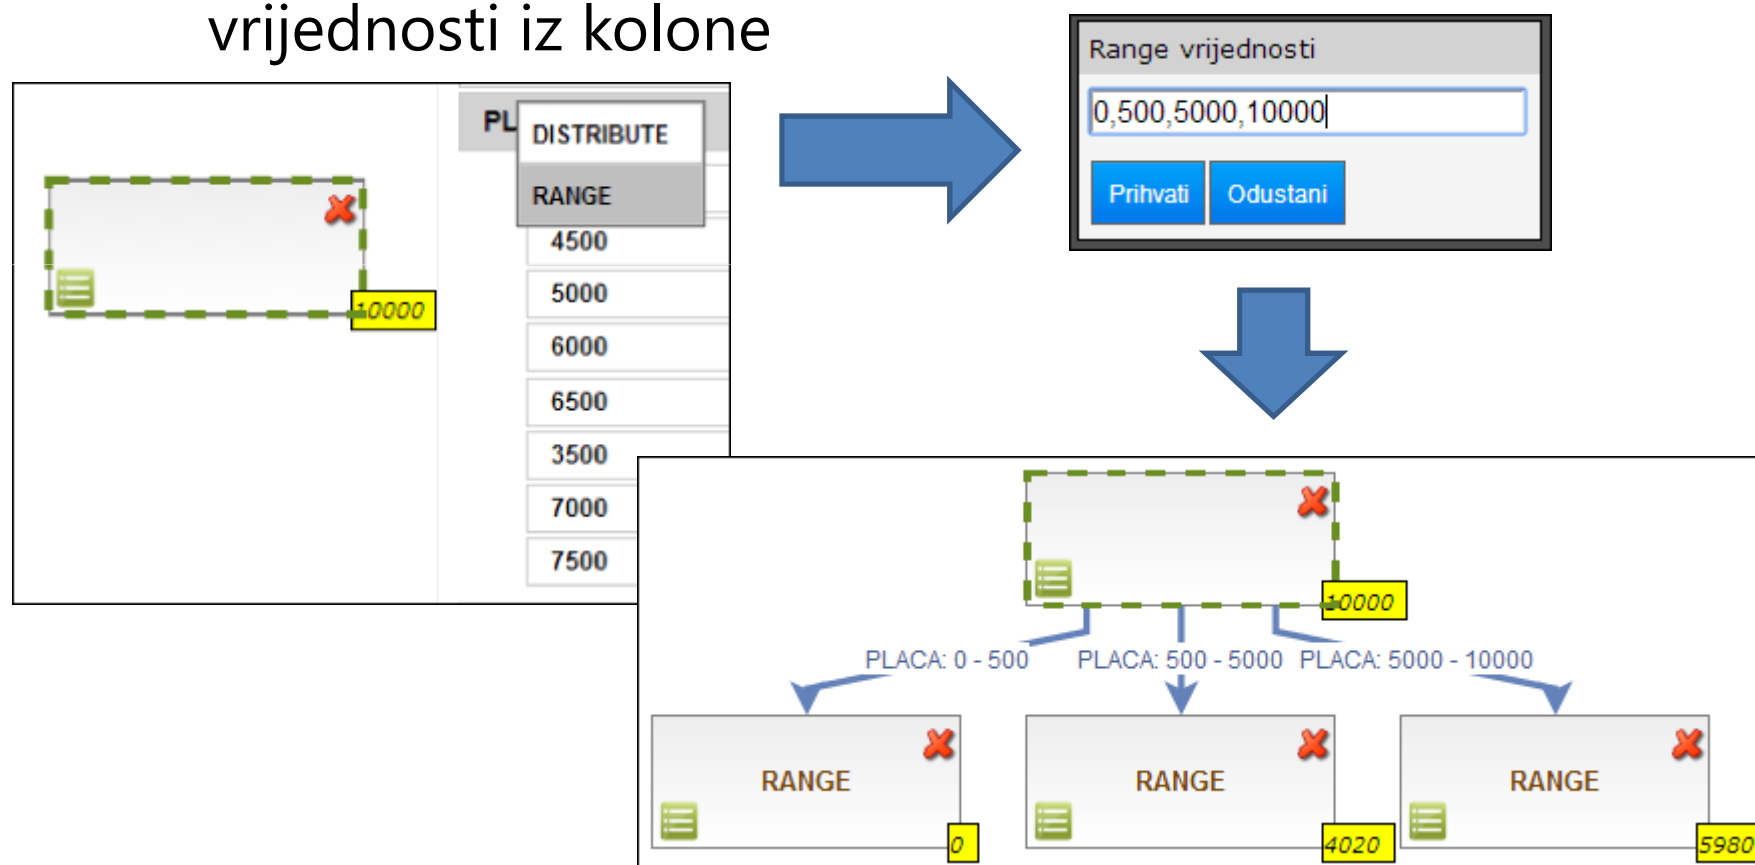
vrijednosti iz kolone

10000

PL

DISTRIBUTE

RANGE

4500

5000

6000

6500

3500

7000

7500

Range vrijednosti

0,500,5000,10000

Prihvati

Odustani

10000

PLACA: 0 - 500

PLACA: 500 - 5000

PLACA: 5000 - 10000

RANGE

0

RANGE

4020

RANGE

5980